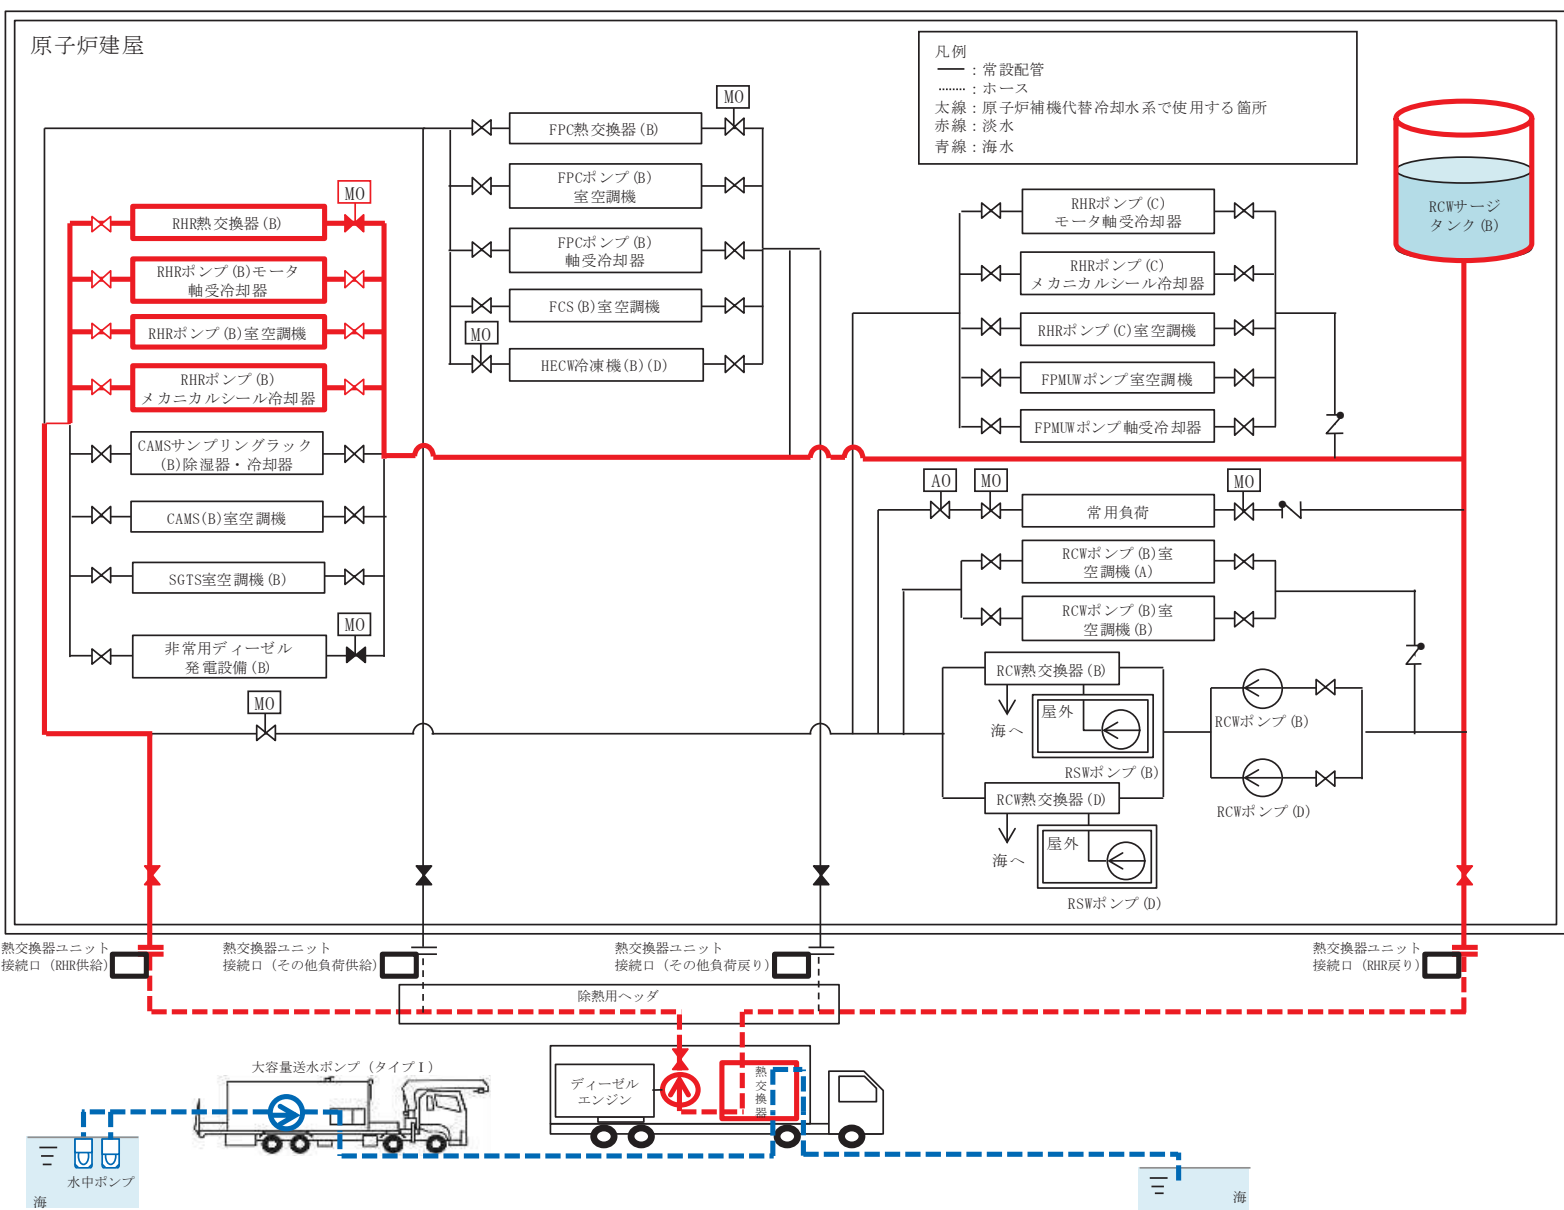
原子炉建屋

凡例
――：常設配管
……：ホース
太線：原子炉補機代替冷却水系で使用する箇所
赤線：淡水
青線：海水

MO
FPC熱交換器 (B)
FPCポンプ (B)
室空調機
FPCポンプ (B)
軸受冷却器
FCS (B)室空調機
MO
HECW冷凍機(B)(D)

MO
RHR熱交換器 (B)
RHRポンプ (B)モータ
軸受冷却器
RHRポンプ (B)室空調機
RHRポンプ (B)
メカニカルシール冷却器
CAMSサンプリングラック
(B)除湿器・冷却器
CAMS(B)室空調機
SGTS室空調機 (B)
MO
非常用ディーゼル
発電設備 (B)
MO

RCWサージ
タンク (B)

RHRポンプ (C)
モータ軸受冷却器
RHRポンプ (C)
メカニカルシール冷却器
RHRポンプ (C)室空調機
FPMUWポンプ室空調機
FPMUWポンプ軸受冷却器

AO
MO
MO
常用負荷
RCWポンプ (B)室
空調機 (A)
RCWポンプ (B)室
空調機 (B)
RCW熱交換器 (B)
海へ
屋外
RSWポンプ (B)
RCWポンプ (B)
RCWポンプ (D)
RCW熱交換器 (D)
海へ
屋外
RSWポンプ (D)

熱交換器ユニット
接続口 (RHR供給)
熱交換器ユニット
接続口 (その他負荷供給)
熱交換器ユニット
接続口 (その他負荷戻り)
熱交換器ユニット
接続口 (RHR戻り)
除熱用ヘッダ

大容量送水ポンプ (タイプⅠ)
ディーゼル
エンジン
熱交換器
水中ポンプ
海
海